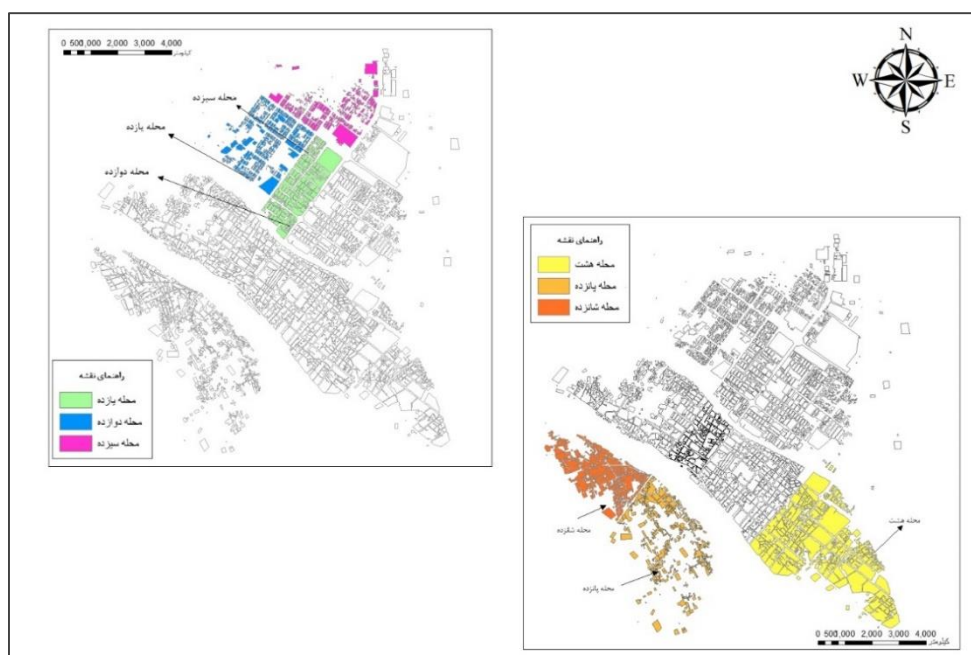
0 500,000 2,000 3,000 4,000
کیلومتر

محله سیزده
محله یازده
محله دوازده

راهنمای نقشه
محله یازده
محله دوازده
محله سیزده

N
W
E
S

راهنمای نقشه
محله هشت
محله پانزده
محله شانزده

محله شانزده
محله پانزده
محله هشت

0 500,000 2,000 3,000 4,000
کیلومتر